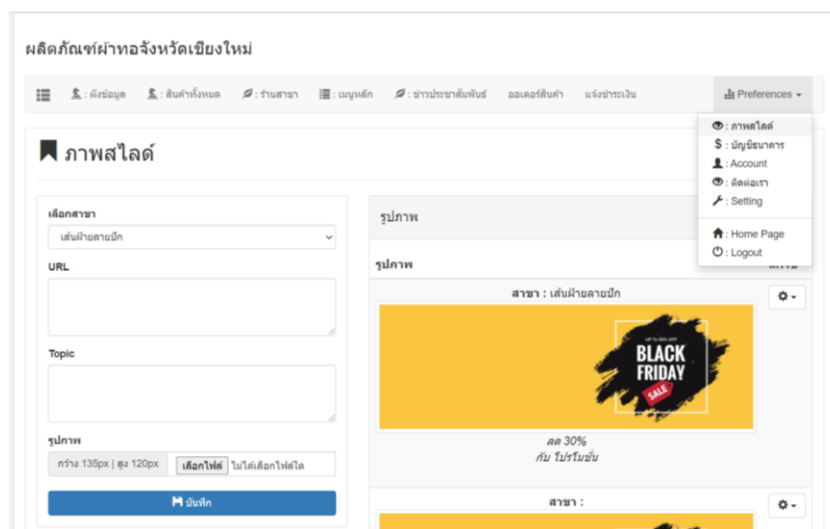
ผลิตภัณฑ์ผ้าทอจังหวัดเชียงใหม่

: ผังข้อมูล : สินค้าทั้งหมด : ร้านสาขา : เมนูหลัก : ข่าวประชาสัมพันธ์ ออเดอร์สินค้า แจ้งชำระเงิน Preferences

: ภาพสไลด์
: บัญชีธนาคาร
: Account
: ติดต่อเรา
: Setting
: Home Page
: Logout

ภาพสไลด์

เลือกสาขา
เส้นฝ้ายลายปัก
URL
Topic
รูปภาพ
กว้าง 135px | สูง 120px เลือกไฟล์ ไม่ได้เลือกไฟล์ใด
บันทึก

รูปภาพ
รูปภาพ
สาขา : เส้นฝ้ายลายปัก
UP TO 30% OFF BLACK FRIDAY SALE
ลด 30%
กับ โปรโมชั่น
สาขา :